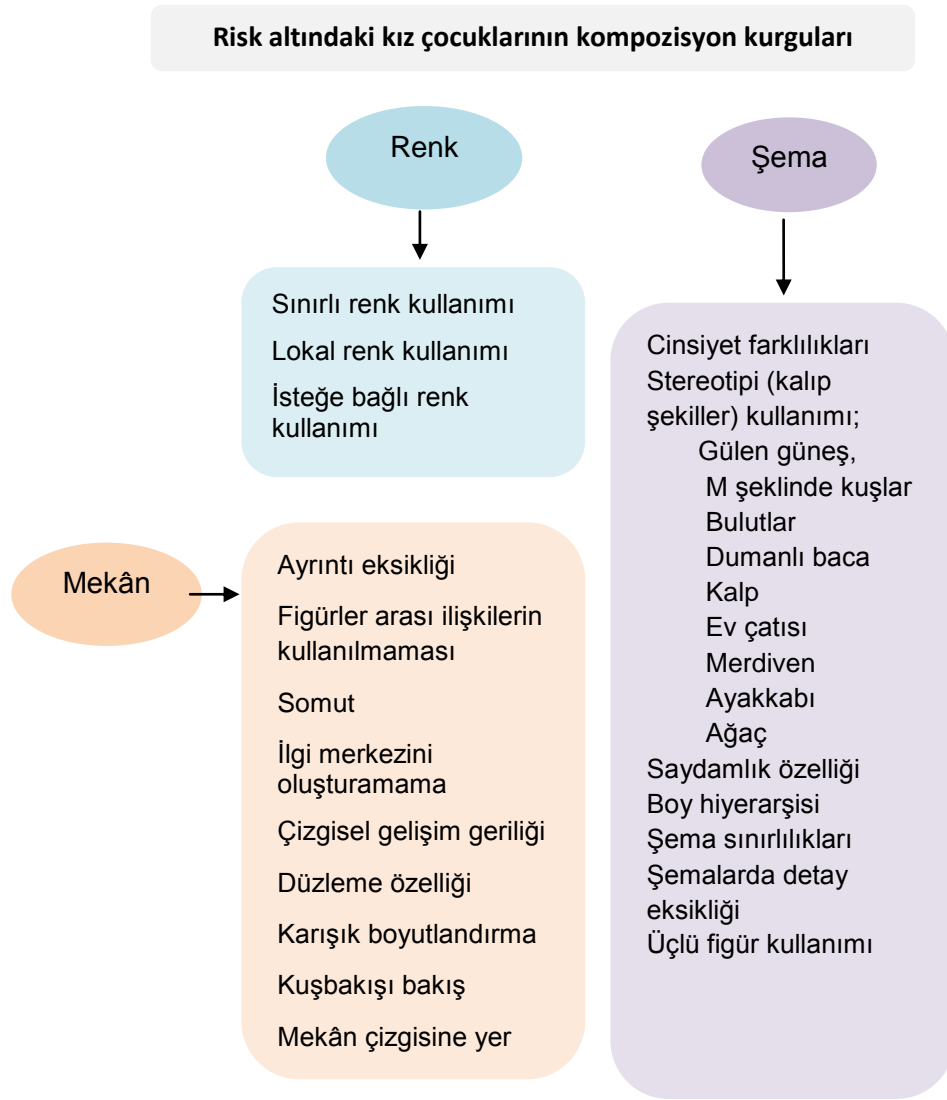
Risk altındaki kız çocuklarının kompozisyon kurguları

Renk

Sınırlı renk kullanımı

Lokal renk kullanımı

İsteğe bağlı renk kullanımı

Şema

Cinsiyet farklılıkları
Stereotipi (kalıp şekiller) kullanımı;
Gülen güneş,
M şeklinde kuşlar
Bulutlar
Dumanlı baca
Kalp
Ev çatısı
Merdiven
Ayakkabı
Ağaç
Saydamlık özelliği
Boy hiyerarşisi
Şema sınırlılıkları
Şemalarda detay eksikliği
Üçlü figür kullanımı

Mekân

Ayrıntı eksikliği

Figürler arası ilişkilerin kullanılmaması

Somut

İlgi merkezini oluşturamama

Çizgisel gelişim geriliği

Düzleme özelliği

Karışık boyutlandırma

Kuşbakışı bakış

Mekân çizgisine yer